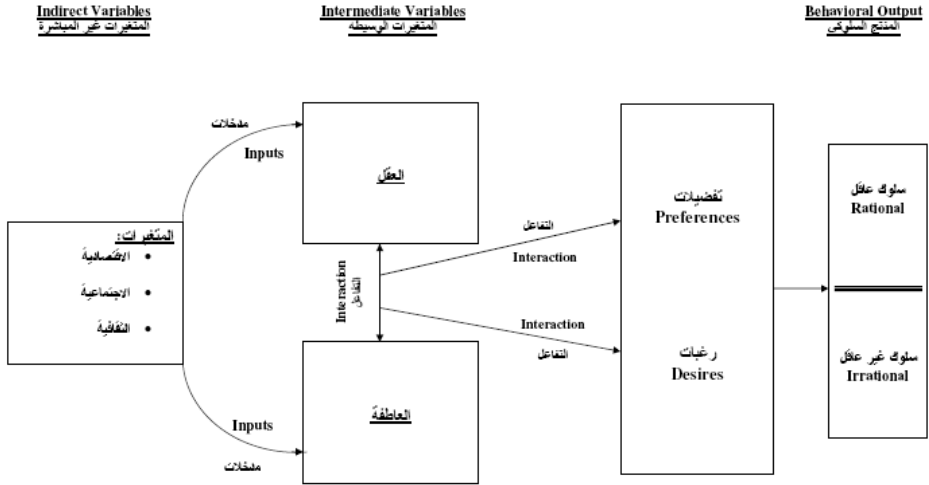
Indirect Variables
المتغيرات غير المباشرة

Intermediate Variables
المتغيرات الوسيطة

Behavioral Output
المنتج السلوكي

المتغيرات:
• الاقتصادية
• الاجتماعية
• الثقافية

مدخلات
Inputs

العقل

Interaction
التفاعل

العاطفة

Inputs
مدخلات

التفاعل
Interaction

Interaction
التفاعل

تفضيلات
Preferences

رغبات
Desires

سلوك عاقل
Rational

سلوك غير عاقل
Irrational